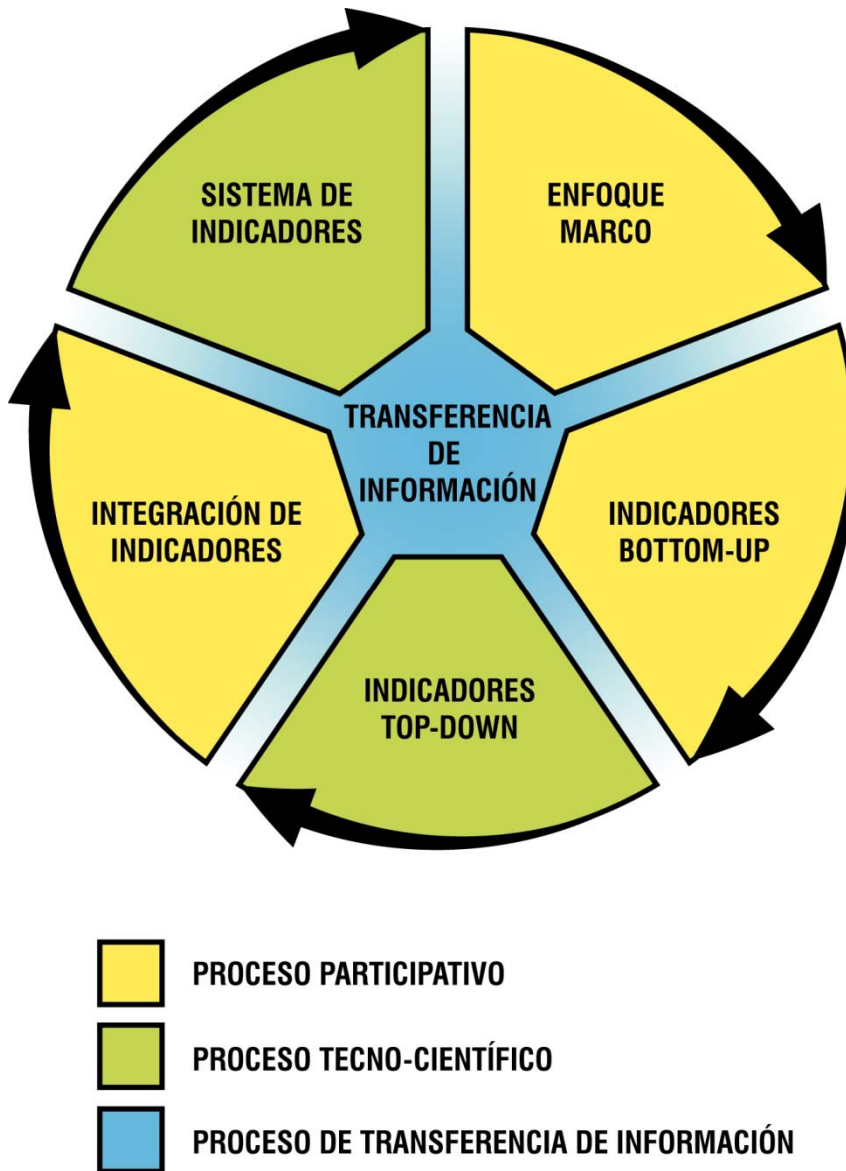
SISTEMA DE INDICADORES

ENFOQUE MARCO

TRANSFERENCIA DE INFORMACIÓN

INTEGRACIÓN DE INDICADORES

INDICADORES BOTTOM-UP

INDICADORES TOP-DOWN

PROCESO PARTICIPATIVO

PROCESO TECNO-CIENTÍFICO

PROCESO DE TRANSFERENCIA DE INFORMACIÓN